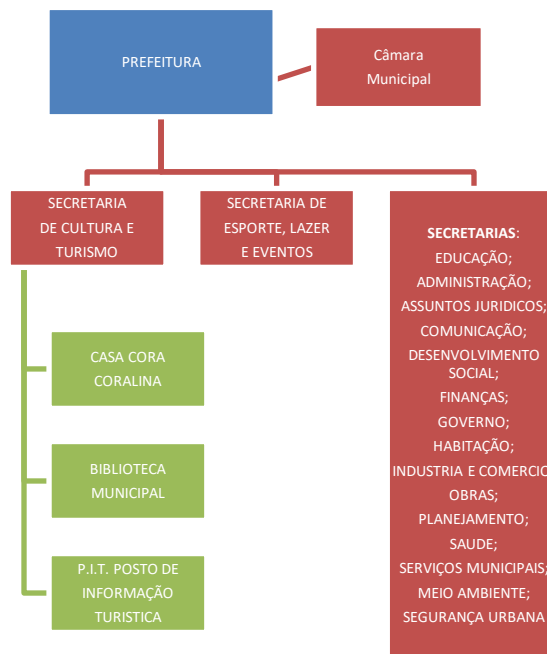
PREFEITURA

Câmara Municipal

SECRETARIA DE CULTURA E TURISMO

SECRETARIA DE ESPORTE, LAZER E EVENTOS

SECRETARIAS:
EDUCAÇÃO;
ADMINISTRAÇÃO;
ASSUNTOS JURIDICOS;
COMUNICAÇÃO;
DESENVOLVIMENTO SOCIAL;
FINANÇAS;
GOVERNO;
HABITAÇÃO;
INDUSTRIA E COMERCIO
OBRAS;
PLANEJAMENTO;
SAUDE;
SERVIÇOS MUNICIPAIS;
MEIO AMBIENTE;
SEGURANÇA URBANA

CASA CORA CORALINA

BIBLIOTECA MUNICIPAL

P.I.T. POSTO DE INFORMAÇÃO TURISTICA